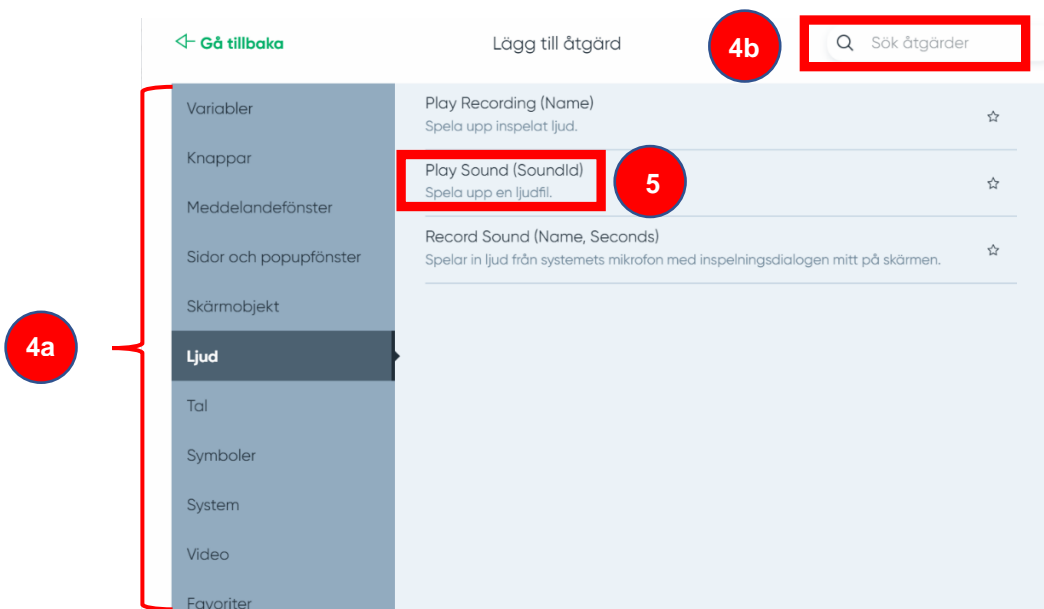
Gå tillbaka

Lägg till åtgärd

4b

Sök åtgärder

Variabler

Knappar

Meddelandefönster

Sidor och popupfönster

Skärmobjekt

Ljud

Tal

Symboler

System

Video

Favoriter

4a

Play Recording (Name)
Spela upp inspelat ljud.

Play Sound (SoundId)
Spela upp en ljudfil.

5

Record Sound (Name, Seconds)
Spelar in ljud från systemets mikrofon med inspelningsdialogen mitt på skärmen.